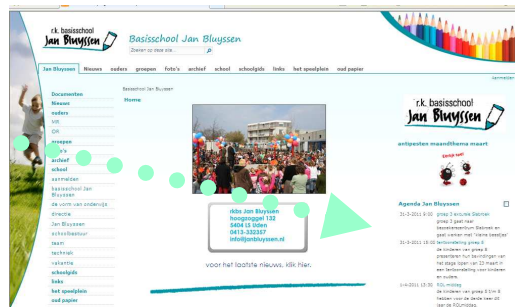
r.k. basisschool Jan Bluyssen

Basisschool Jan Bluyssen

Zoeken op deze site... ▶

Jan Bluyssen | Nieuws | ouders | groepen | foto's | archief | school | schoolgids | links | het speelplein | oud papier

aanmelden

Documenten
Nieuws
ouders
MR
OR
groepen
foto's
archief
school
aanmelden
basisschool Jan Bluyssen
de vorm van onderwijs
directie
Jan Bluyssen
schoolbestuur
team
techniek
vakantie
schoolgids
links
het speelplein
oud papier

Basisschool Jan Bluyssen

Home

rkbs Jan Bluyssen
hoogsegget 132
5404 LS Uden
0413-332357
info@janbluyssen.nl

voor het laatste nieuws, klik hier.

r.k. basisschool Jan Bluyssen

antipesten maandthema maart

Agenda Jan Bluyssen

31-3-2011 9:00 groep 3 ervaren Beatrixen groep 3 gaat naar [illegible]

31-3-2011 15:00 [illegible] groep 8 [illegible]

1-4-2011 15:30 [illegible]